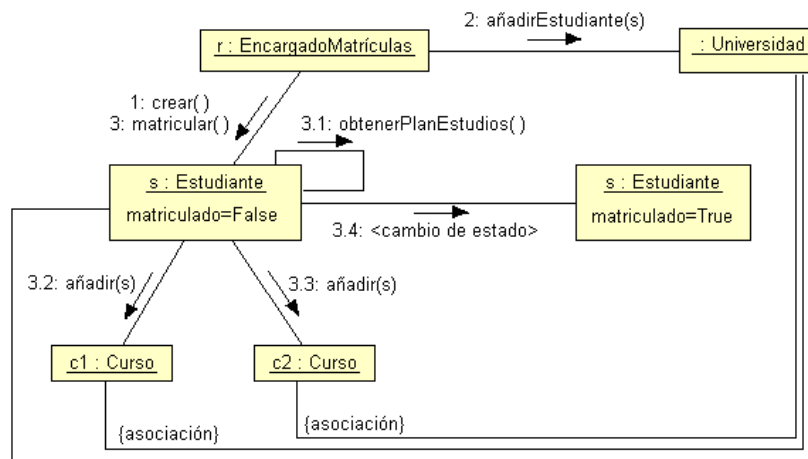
r : EncargadoMatrículas

2: añadirEstudiante(s)

: Universidad

1: crear( )
3: matricular( )

3.1: obtenerPlanEstudios( )

s : Estudiante
matriculado=False

3.4: <cambio de estado>

s : Estudiante
matriculado=True

3.2: añadir(s)

3.3: añadir(s)

c1 : Curso

c2 : Curso

{asociación}

{asociación}